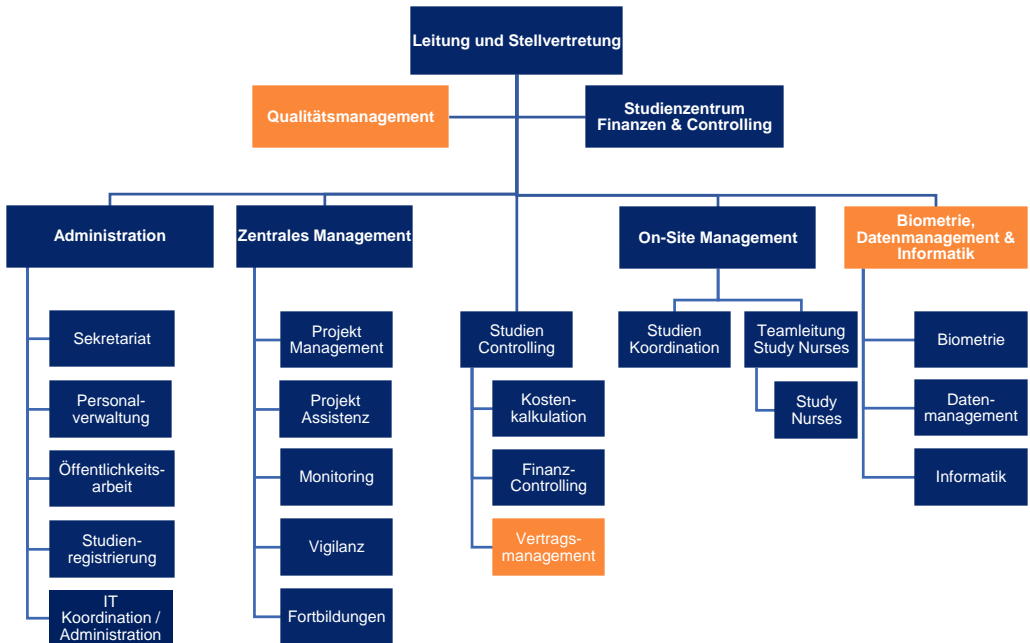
Leitung und Stellvertretung

Qualitätsmanagement

Studienzentrum Finanzen & Controlling

Administration

Sekretariat

Personalverwaltung

Öffentlichkeitsarbeit

Studienregistrierung

IT Koordination / Administration

Zentrales Management

Projekt Management

Projekt Assistenz

Monitoring

Vigilanz

Fortbildungen

Studien Controlling

Kostenkalkulation

Finanz-Controlling

Vertragsmanagement

On-Site Management

Studien Koordination

Teamleitung Study Nurses

Study Nurses

Biometrie, Datenmanagement & Informatik

Biometrie

Datenmanagement

Informatik